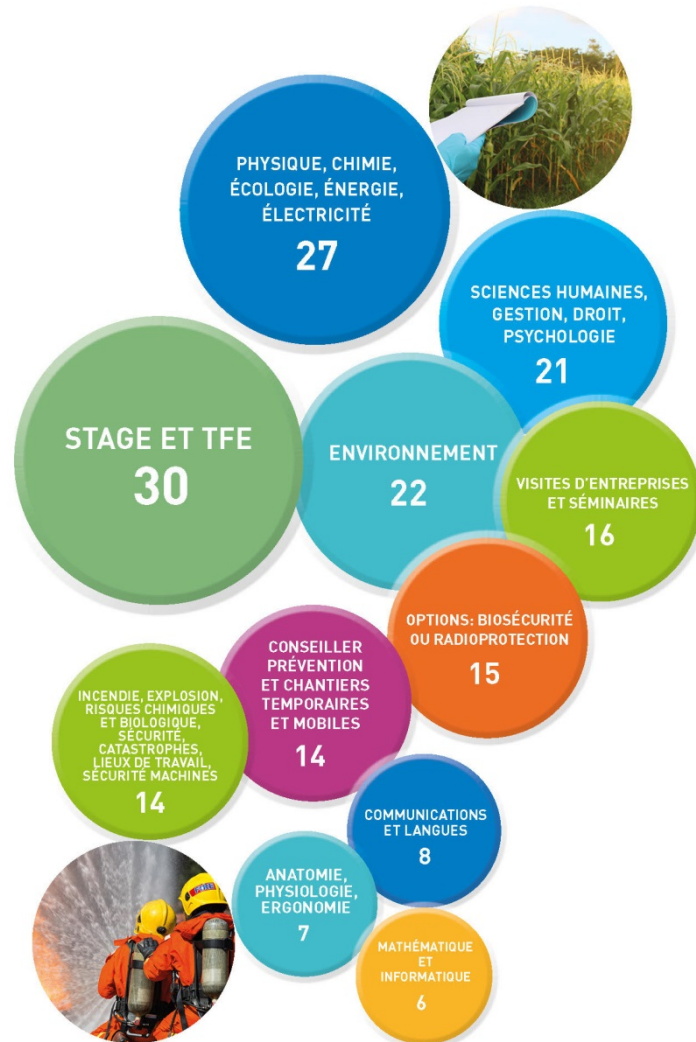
PHYSIQUE, CHIMIE, ÉCOLOGIE, ÉNERGIE, ÉLECTRICITÉ
27

SCIENCES HUMAINES, GESTION, DROIT, PSYCHOLOGIE
21

STAGE ET TFE
30

ENVIRONNEMENT
22

VISITES D'ENTREPRISES ET SÉMINAIRES
16

OPTIONS: BIOSÉCURITÉ OU RADIOPROTECTION
15

CONSEILLER PRÉVENTION ET CHANTIERS TEMPORAIRES ET MOBILES
14

INCENDIE, EXPLOSION, RISQUES CHIMIQUES ET BIOLOGIQUE, SÉCURITÉ, CATASTROPHES, LIEUX DE TRAVAIL, SÉCURITÉ MACHINES
14

COMMUNICATIONS ET LANGUES
8

ANATOMIE, PHYSIOLOGIE, ERGONOMIE
7

MATHÉMATIQUE ET INFORMATIQUE
6